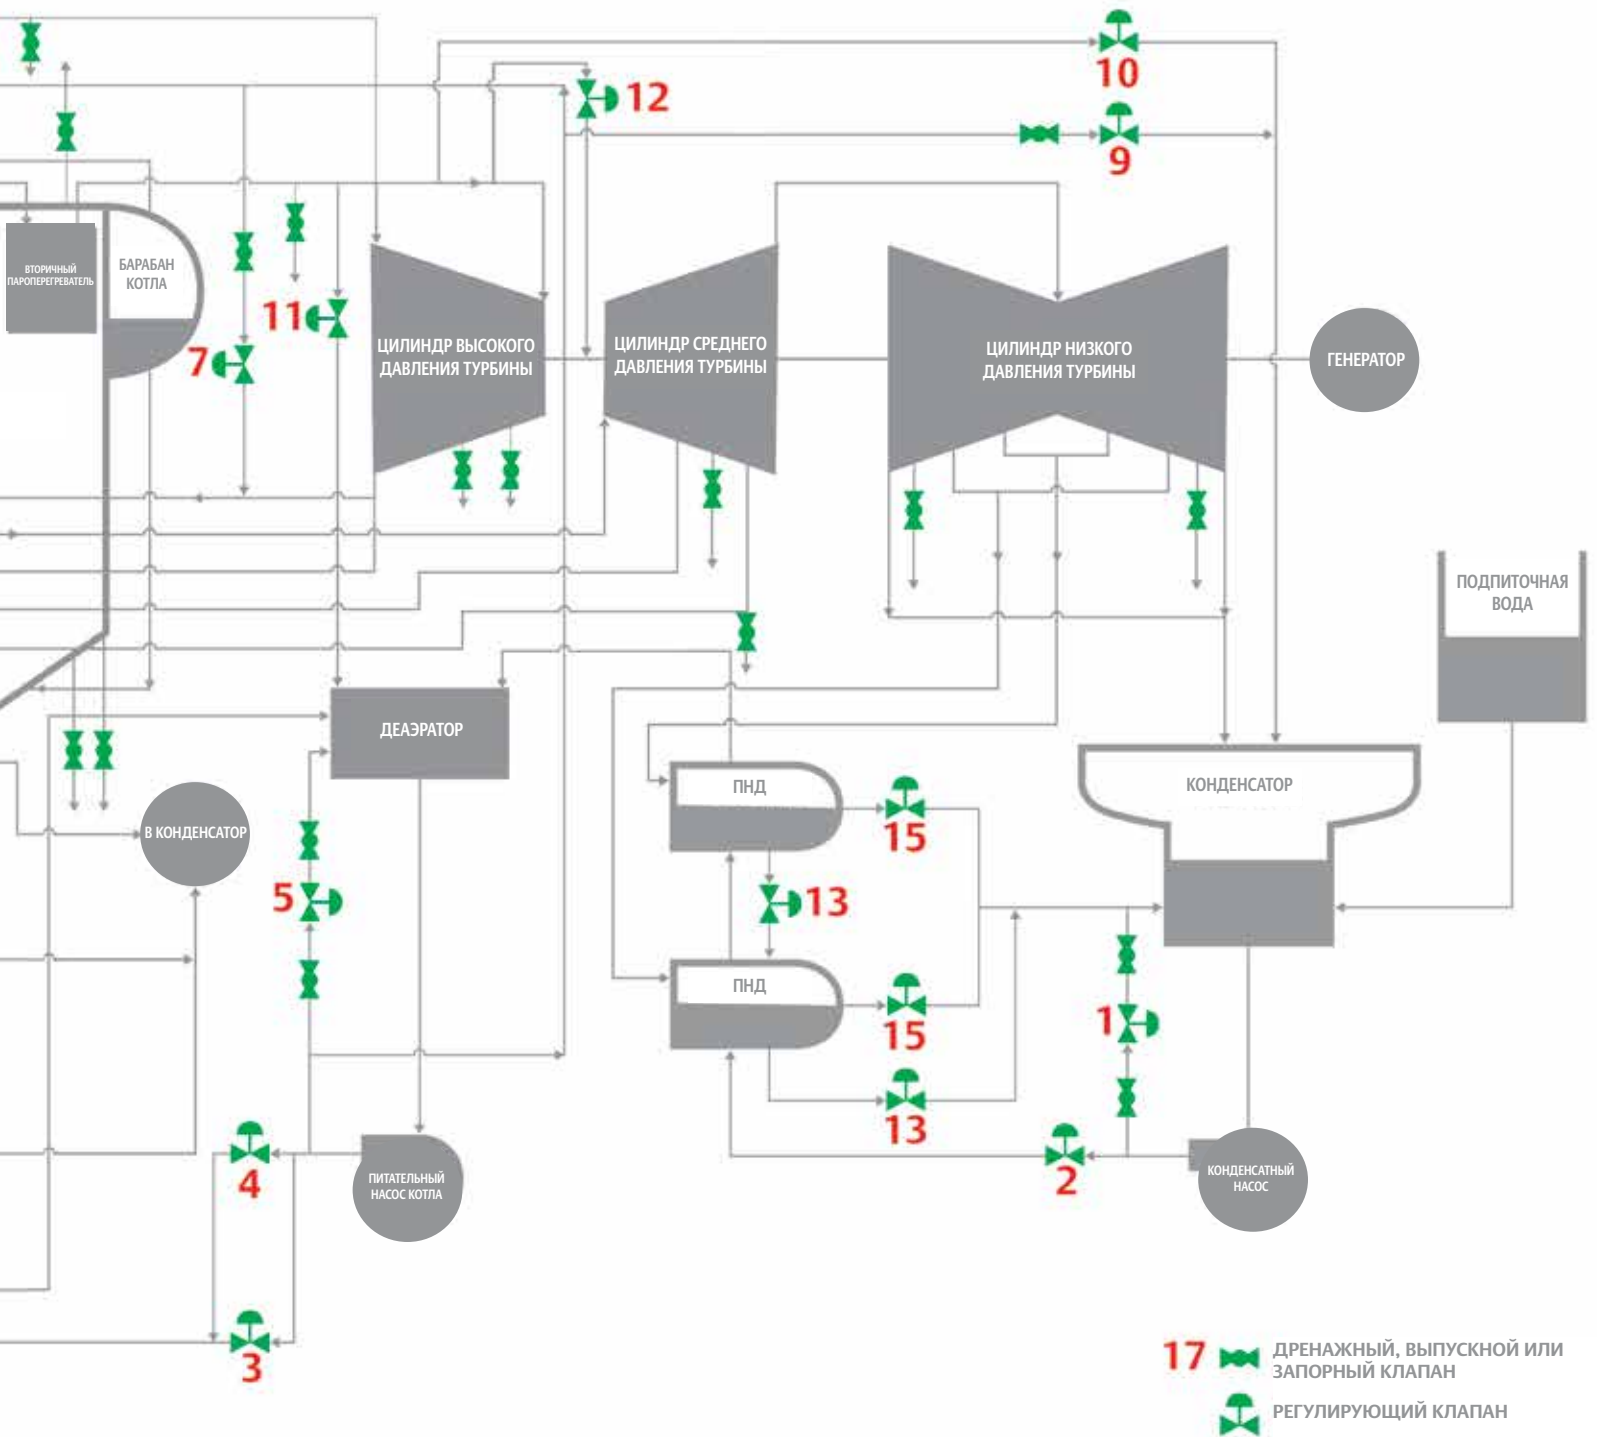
10

12

9

ВТОРИЧНЫЙ ПАРОПЕРЕГРЕВАТЕЛЬ

БАРАБАН КОТЛА

11

7

ЦИЛИНДР ВЫСОКОГО ДАВЛЕНИЯ ТУРБИНЫ

ЦИЛИНДР СРЕДНЕГО ДАВЛЕНИЯ ТУРБИНЫ

ЦИЛИНДР НИЗКОГО ДАВЛЕНИЯ ТУРБИНЫ

ГЕНЕРАТОР

ПОДПИТОЧНАЯ ВОДА

ДЕАЭРАТОР

КОНДЕНСАТОР

ПНД

15

В КОНДЕНСАТОР

5

13

ПНД

15

1

13

4

ПИТАТЕЛЬНЫЙ НАСОС КОТЛА

2

КОНДЕНСАТНЫЙ НАСОС

3

17 ДРЕНАЖНЫЙ, ВЫПУСКНОЙ ИЛИ ЗАПОРНЫЙ КЛАПАН

РЕГУЛИРУЮЩИЙ КЛАПАН